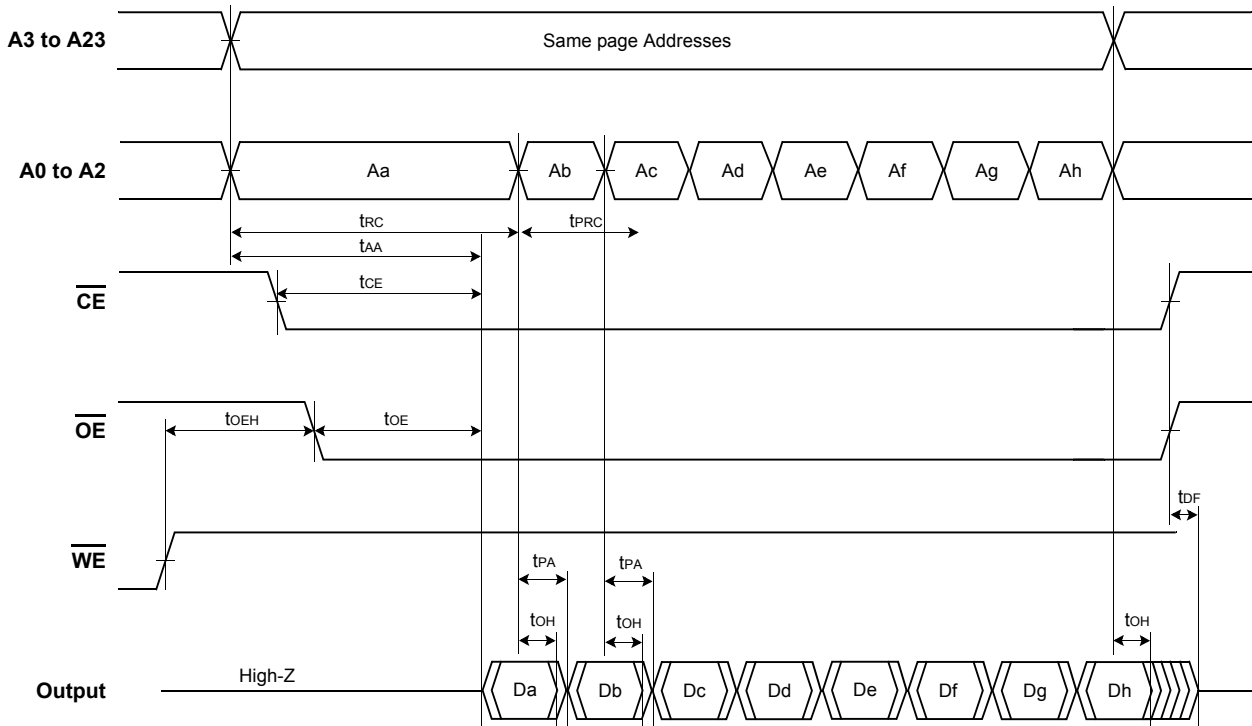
A3 to A23
Same page Addresses

A0 to A2
Aa
Ab
Ac
Ad
Ae
Af
Ag
Ah

$t_{RC}$
$t_{PRC}$
$t_{AA}$
$t_{CE}$

$\overline{CE}$

$t_{OEH}$
$t_{OE}$

$\overline{OE}$

$t_{DF}$

$\overline{WE}$

$t_{PA}$
$t_{PA}$

$t_{OH}$
$t_{OH}$
$t_{OH}$

Output
High-Z
Da
Db
Dc
Dd
De
Df
Dg
Dh